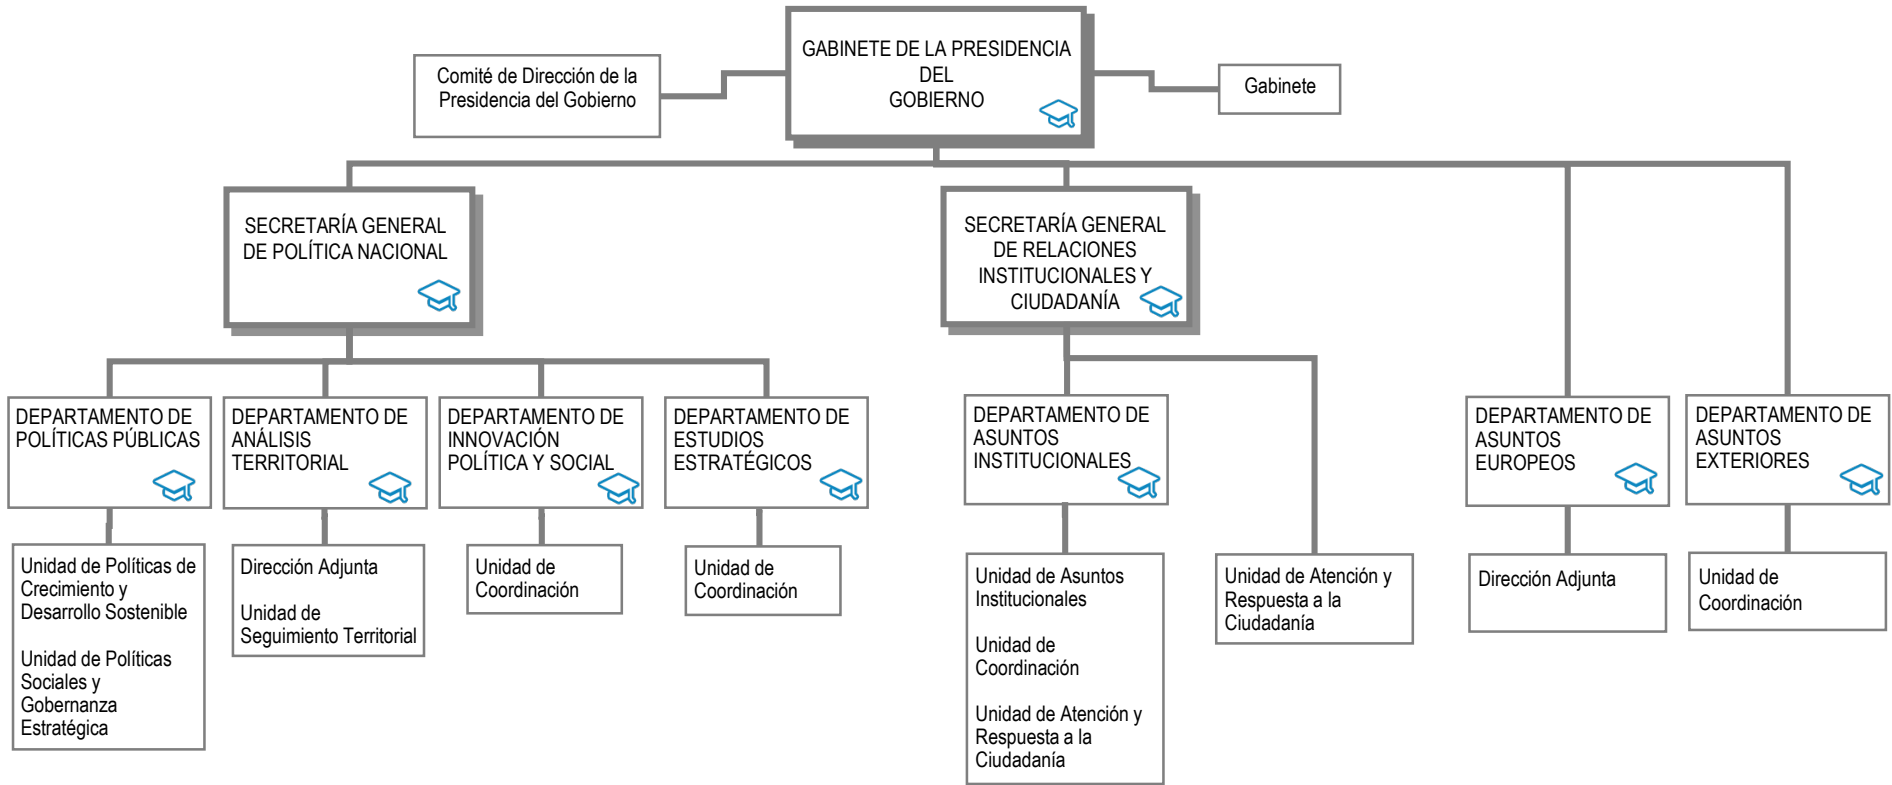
GABINETE DE LA PRESIDENCIA DEL GOBIERNO

Comité de Dirección de la Presidencia del Gobierno

Gabinete

SECRETARÍA GENERAL DE POLÍTICA NACIONAL

SECRETARÍA GENERAL DE RELACIONES INSTITUCIONALES Y CIUDADANÍA

DEPARTAMENTO DE POLÍTICAS PÚBLICAS

DEPARTAMENTO DE ANÁLISIS TERRITORIAL

DEPARTAMENTO DE INNOVACIÓN POLÍTICA Y SOCIAL

DEPARTAMENTO DE ESTUDIOS ESTRATÉGICOS

DEPARTAMENTO DE ASUNTOS INSTITUCIONALES

DEPARTAMENTO DE ASUNTOS EUROPEOS

DEPARTAMENTO DE ASUNTOS EXTERIORES

Unidad de Políticas de Crecimiento y Desarrollo Sostenible

Unidad de Políticas Sociales y Gobernanza Estratégica

Dirección Adjunta

Unidad de Seguimiento Territorial

Unidad de Coordinación

Unidad de Coordinación

Unidad de Asuntos Institucionales

Unidad de Coordinación

Unidad de Atención y Respuesta a la Ciudadanía

Unidad de Atención y Respuesta a la Ciudadanía

Dirección Adjunta

Unidad de Coordinación